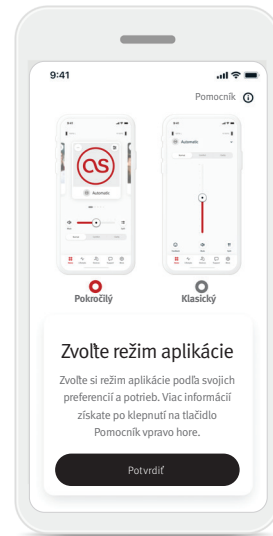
9:41

Pomocník

Automatic

Automatic

Pokročilý

Klasický

Zvoľte režim aplikácie

Zvoľte si režim aplikácie podľa svojich preferencií a potrieb. Viac informácií získate po klepnutí na tlačidlo Pomocník vpravo hore.

Potvrdiť